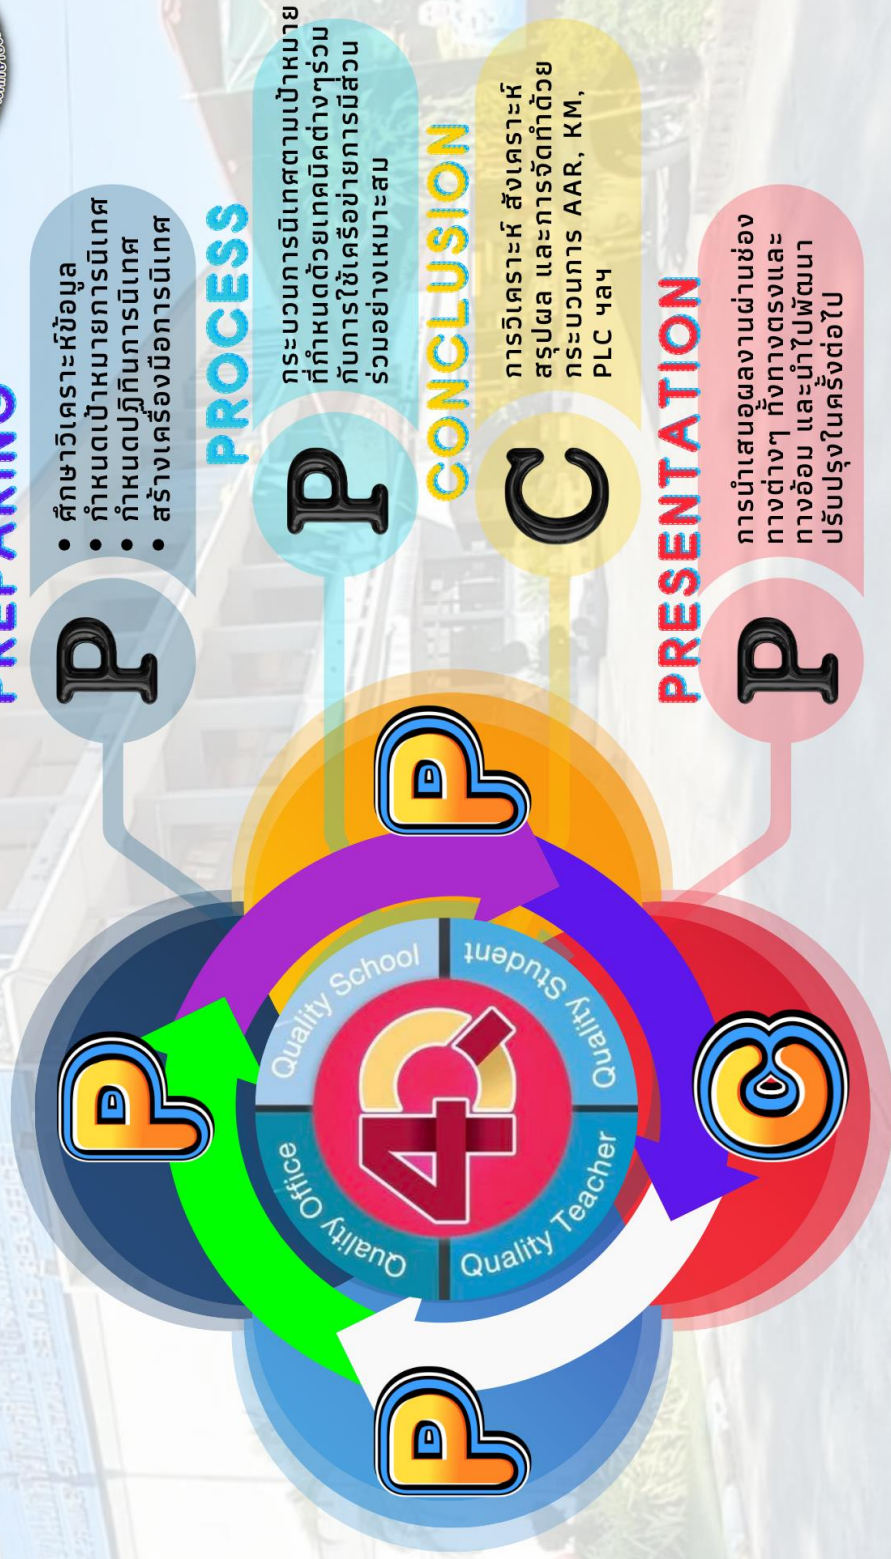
PREPARING

P

• ศึกษาวิเคราะห์ข้อมูล
• กำหนดเป้าหมายการนิเทศ
• กำหนดปฏิทินการนิเทศ
• สร้างเครื่องมือการนิเทศ

PROCESS

P

กระบวนการนิเทศตามเป้าหมายที่กำหนดด้วยเทคนิคต่างๆร่วมกับการใช้เครือข่ายการมีส่วนร่วมอย่างเหมาะสม

CONCLUSION

C

การวิเคราะห์ สังเคราะห์ สรุปผล และการจัดทำด้วยกระบวนการ AAR, KM, PLC ฯลฯ

PRESENTATION

P

การนำเสนอผลงานผ่านช่องทางต่างๆ ทั้งทางตรงและทางอ้อม และนำไปพัฒนาปรับปรุงในครั้งต่อไป

P

P

C

P

4Q

Quality School

Quality Student

Quality Teacher

Quality Office